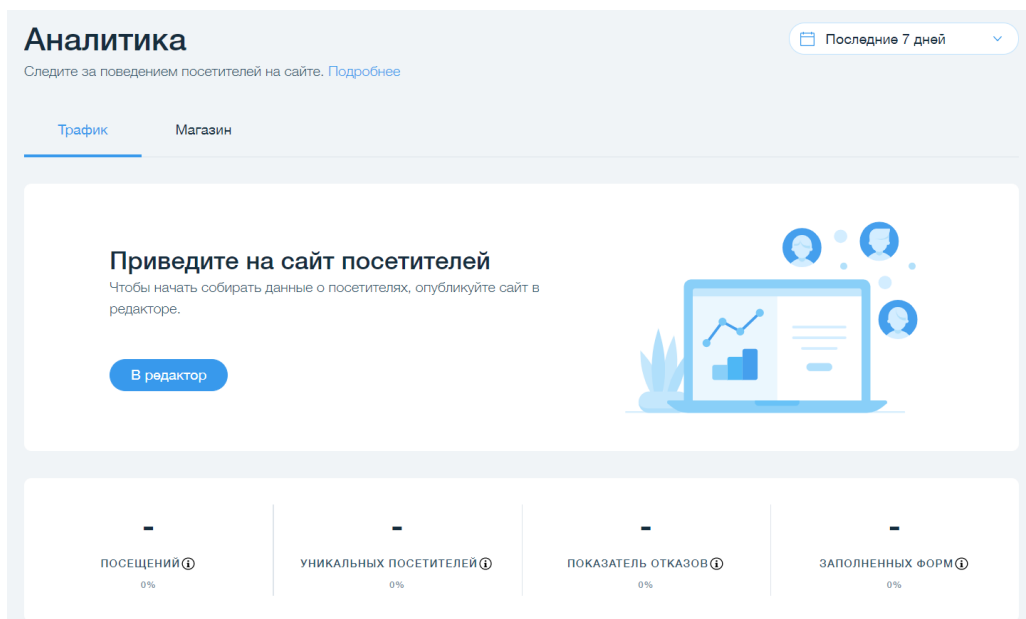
Аналитика

Следите за поведением посетителей на сайте. Подробнее

Последние 7 дней

Трафик

Магазин

Приведите на сайт посетителей

Чтобы начать собирать данные о посетителях, опубликуйте сайт в редакторе.

В редактор

| - | - | - | - |
|---|---|---|---|
| ПОСЕЩЕНИЙ | УНИКАЛЬНЫХ ПОСЕТИТЕЛЕЙ | ПОКАЗАТЕЛЬ ОТКАЗОВ | ЗАПОЛНЕННЫХ ФОРМ |
| 0% | 0% | 0% | 0% |